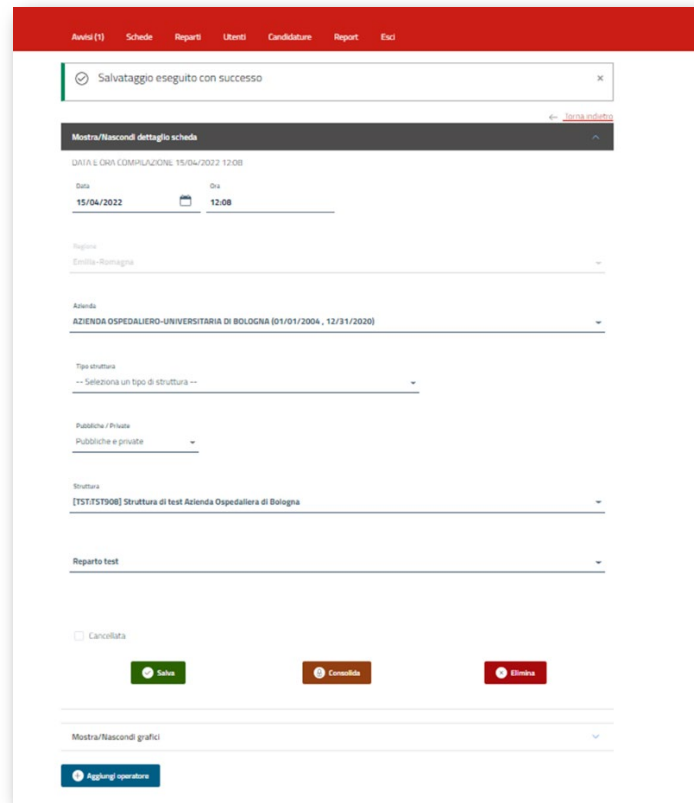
Avvisi (1) Schede Reparti Utenti Candidature Report Esci

Salvataggio eseguito con successo ×

Torna indietro

Mostra/Nascondi dettaglio scheda

DATA E ORA COMPILAZIONE 15/04/2022 12:08

Data
15/04/2022

Ora
12:08

Regione
Emilia-Romagna

Azienda
AZIENDA OSPEDALIERO-UNIVERSITARIA DI BOLOGNA (01/01/2004 , 12/31/2020)

Tipo struttura
-- Seleziona un tipo di struttura --

Pubbliche / Private
Pubbliche e private

Struttura
[TST-TST908] Struttura di test Azienda Ospedaliera di Bologna

Reparto test

Cancellata

Salva

Consolida

Elimina

Mostra/Nascondi grafici

Aggiungi operatore